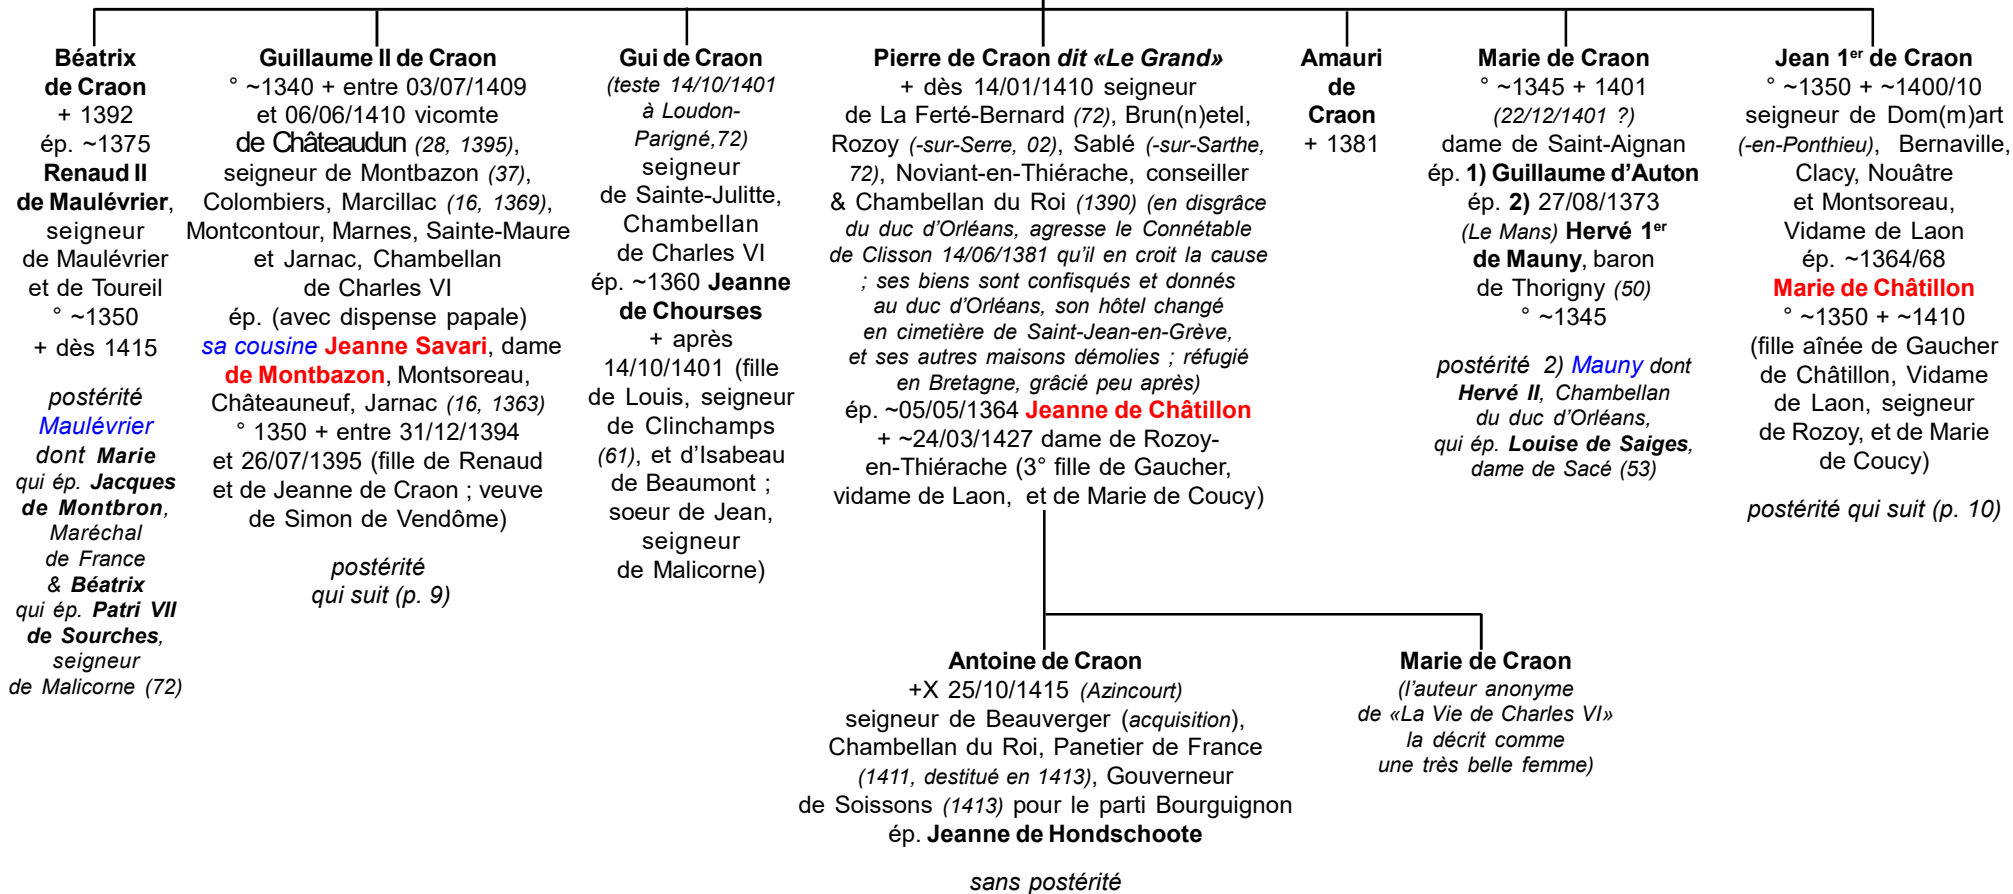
Béatrix de Craon
+ 1392
ép. ~1375
Renaud II de Maulévrier, seigneur de Maulévrier et de Toureil
° ~1350
+ dès 1415

postérité Maulévrier dont Marie qui ép. Jacques de Montbron, Maréchal de France & Béatrix qui ép. Patri VII de Sourches, seigneur de Malicorne (72)

Guillaume II de Craon
° ~1340 + entre 03/07/1409 et 06/06/1410 vicomte de Châteaudun (28, 1395), seigneur de Montbazon (37), Colombiers, Marcillac (16, 1369), Montcontour, Marnes, Sainte-Maure et Jarnac, Chambellan de Charles VI
ép. (avec dispense papale) sa cousine Jeanne Savari, dame de Montbazon, Montsoreau, Châteauneuf, Jarnac (16, 1363)
° 1350 + entre 31/12/1394 et 26/07/1395 (fille de Renaud et de Jeanne de Craon ; veuve de Simon de Vendôme)

postérité qui suit (p. 9)

Gui de Craon
(teste 14/10/1401 à Loudon-Parigné,72)
seigneur de Sainte-Julitte, Chambellan de Charles VI
ép. ~1360 Jeanne de Chourses
+ après 14/10/1401 (fille de Louis, seigneur de Clinchamps (61), et d'Isabeau de Beaumont ; soeur de Jean, seigneur de Malicorne)

Pierre de Craon dit «Le Grand»
+ dès 14/01/1410 seigneur de La Ferté-Bernard (72), Brun(n)etel, Rozoy (-sur-Serre, 02), Sablé (-sur-Sarthe, 72), Noviant-en-Thiérache, conseiller & Chambellan du Roi (1390) (en disgrâce du duc d'Orléans, agresse le Connétable de Clisson 14/06/1381 qu'il en croit la cause ; ses biens sont confisqués et donnés au duc d'Orléans, son hôtel changé en cimetière de Saint-Jean-en-Grève, et ses autres maisons démolies ; réfugié en Bretagne, grâcié peu après)
ép. ~05/05/1364 Jeanne de Châtillon
+ ~24/03/1427 dame de Rozoy-en-Thiérache (3° fille de Gaucher, vidame de Laon, et de Marie de Coucy)

Amauri de Craon
+ 1381

Marie de Craon
° ~1345 + 1401 (22/12/1401 ?)
dame de Saint-Aignan
ép. 1) Guillaume d'Auton
ép. 2) 27/08/1373 (Le Mans) Hervé 1er de Mauny, baron de Thorigny (50)
° ~1345

postérité 2) Mauny dont Hervé II, Chambellan du duc d'Orléans, qui ép. Louise de Saiges, dame de Sacé (53)

Jean 1er de Craon
° ~1350 + ~1400/10
seigneur de Dom(m)art (-en-Ponthieu), Bernaville, Clacy, Nouâtre et Montsoreau, Vidame de Laon
ép. ~1364/68
Marie de Châtillon
° ~1350 + ~1410
(fille aînée de Gaucher de Châtillon, Vidame de Laon, seigneur de Rozoy, et de Marie de Coucy)

postérité qui suit (p. 10)

Antoine de Craon
+X 25/10/1415 (Azincourt)
seigneur de Beauverger (acquisition), Chambellan du Roi, Panetier de France (1411, destitué en 1413), Gouverneur de Soissons (1413) pour le parti Bourguignon
ép. Jeanne de Hondschoote

sans postérité

Marie de Craon
(l'auteur anonyme de «La Vie de Charles VI» la décrit comme une très belle femme)